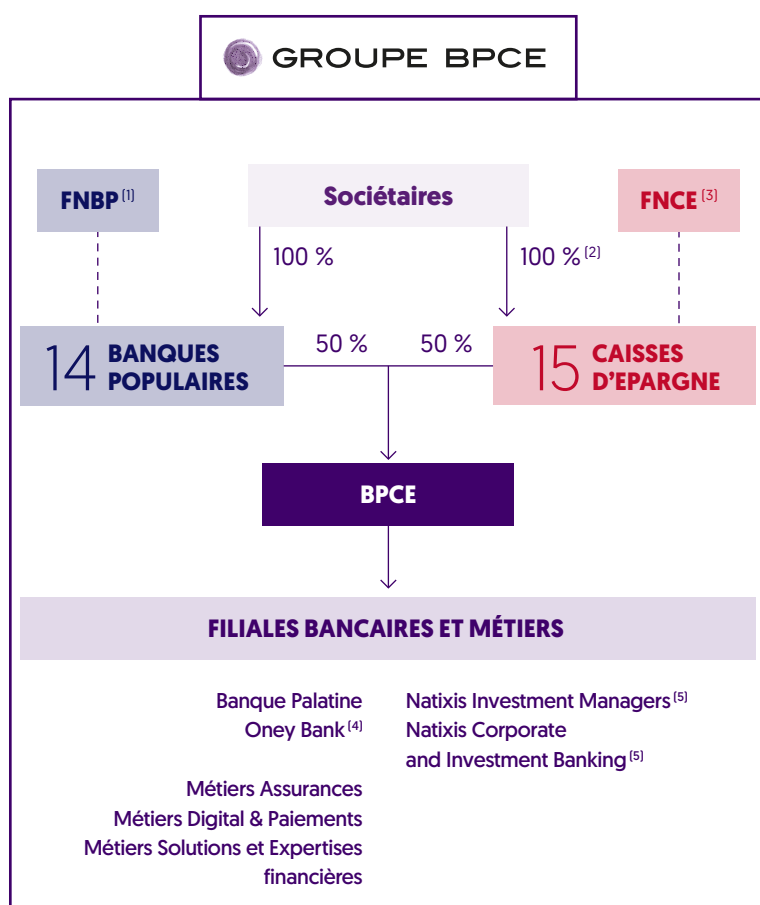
GROUPE BPCE

FNBP $^{(1)}$

Sociétaires

FNCE $^{(3)}$

100 %

100 % $^{(2)}$

14 BANQUES POPULAIRES

50 %

50 %

15 CAISSES D'EPARGNE

BPCE

FILIALES BANCAIRES ET MÉTIERS

Banque Palatine
Oney Bank $^{(4)}$

Métiers Assurances
Métiers Digital & Paiements
Métiers Solutions et Expertises financières

Natixis Investment Managers $^{(5)}$
Natixis Corporate and Investment Banking $^{(5)}$